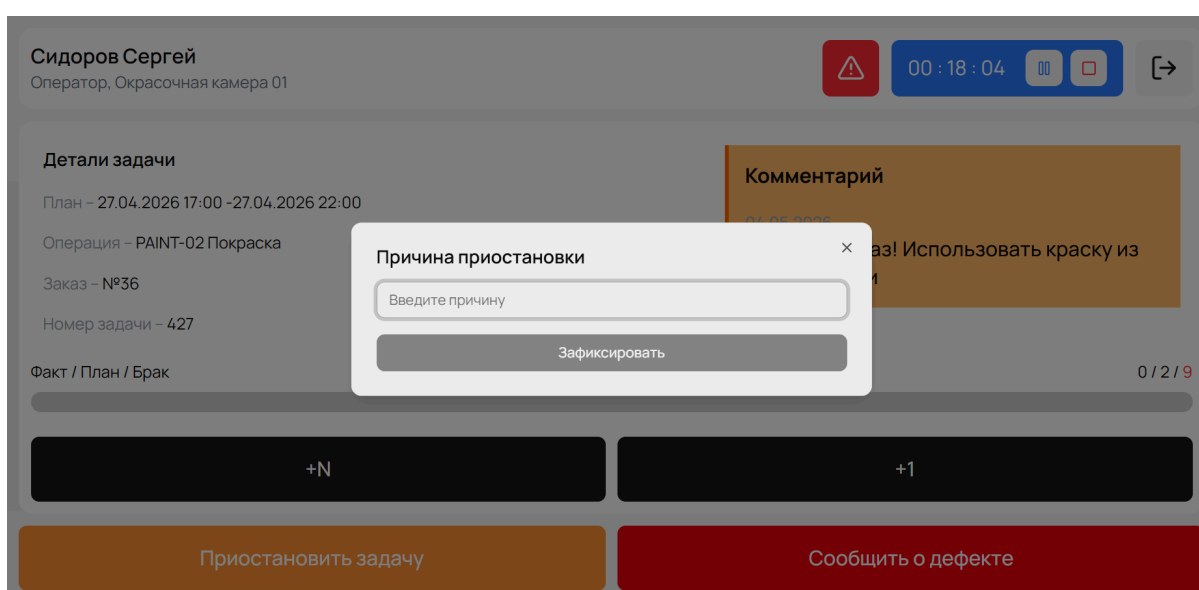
Сидоров Сергей
Оператор, Окрасочная камера 01

00 : 18 : 04

Детали задачи

План – 27.04.2026 17:00 -27.04.2026 22:00

Операция – PAINT-02 Покраска

Заказ – №36

Номер задачи – 427

Комментарий

04.05.2026

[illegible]аз! Использовать краску из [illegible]и

Причина приостановки

Введите причину

Зафиксировать

Факт / План / Брак

0 / 2 / 9

+N

+1

Приостановить задачу

Сообщить о дефекте